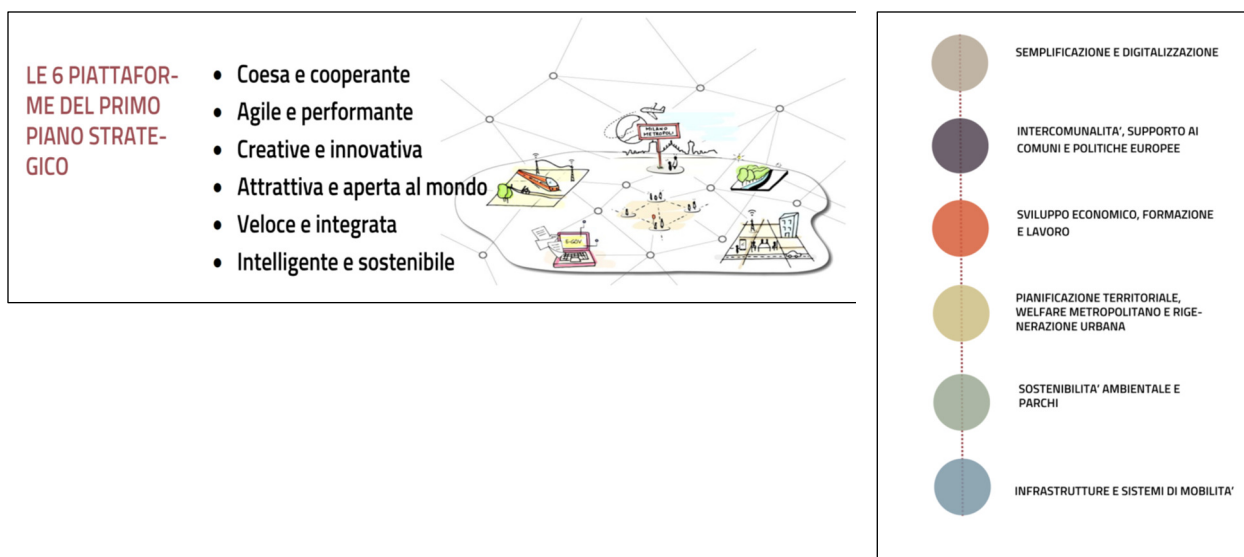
LE 6 PIATTAFORME DEL PRIMO PIANO STRATEGICO

- Coesa e cooperante
- Agile e performante
- Creative e innovativa
- Attrattiva e aperta al mondo
- Veloce e integrata
- Intelligente e sostenibile

MILANO METROPOLI

E-GOV

SEMPLIFICAZIONE E DIGITALIZZAZIONE

INTERCOMUNALITA', SUPPORTO AI COMUNI E POLITICHE EUROPEE

SVILUPPO ECONOMICO, FORMAZIONE E LAVORO

PIANIFICAZIONE TERRITORIALE, WELFARE METROPOLITANO E RIGENERAZIONE URBANA

SOSTENIBILITA' AMBIENTALE E PARCHI

INFRASTRUTTURE E SISTEMI DI MOBILITA'